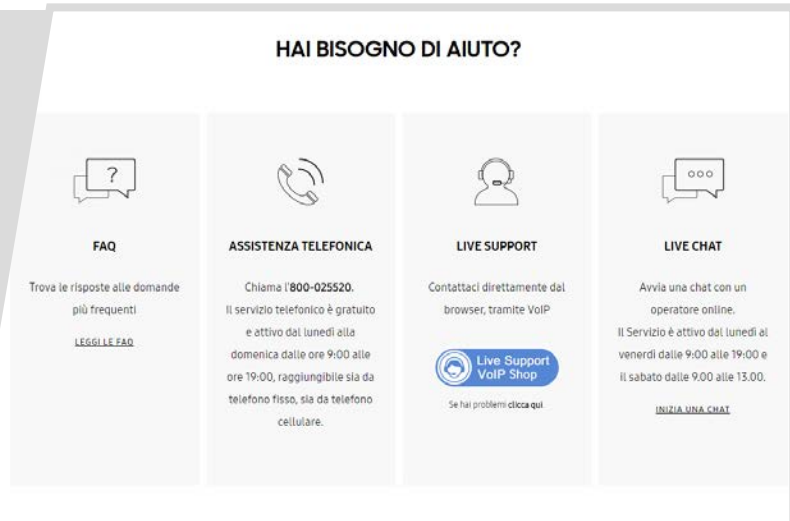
HAI BISOGNO DI AIUTO?

?

FAQ

Trova le risposte alle domande più frequenti

LEGGI LE FAQ

ASSISTENZA TELEFONICA

Chiama l'800-025520.
Il servizio telefonico è gratuito e attivo dal lunedì alla domenica dalle ore 9:00 alle ore 19:00, raggiungibile sia da telefono fisso, sia da telefono cellulare.

LIVE SUPPORT

Contattaci direttamente dal browser, tramite VoIP

Live Support VoIP Shop

Se hai problemi clicca qui

ooo

LIVE CHAT

Avvia una chat con un operatore online.
Il Servizio è attivo dal lunedì al venerdì dalle 9:00 alle 19:00 e il sabato dalle 9.00 alle 13.00.

INIZIA UNA CHAT